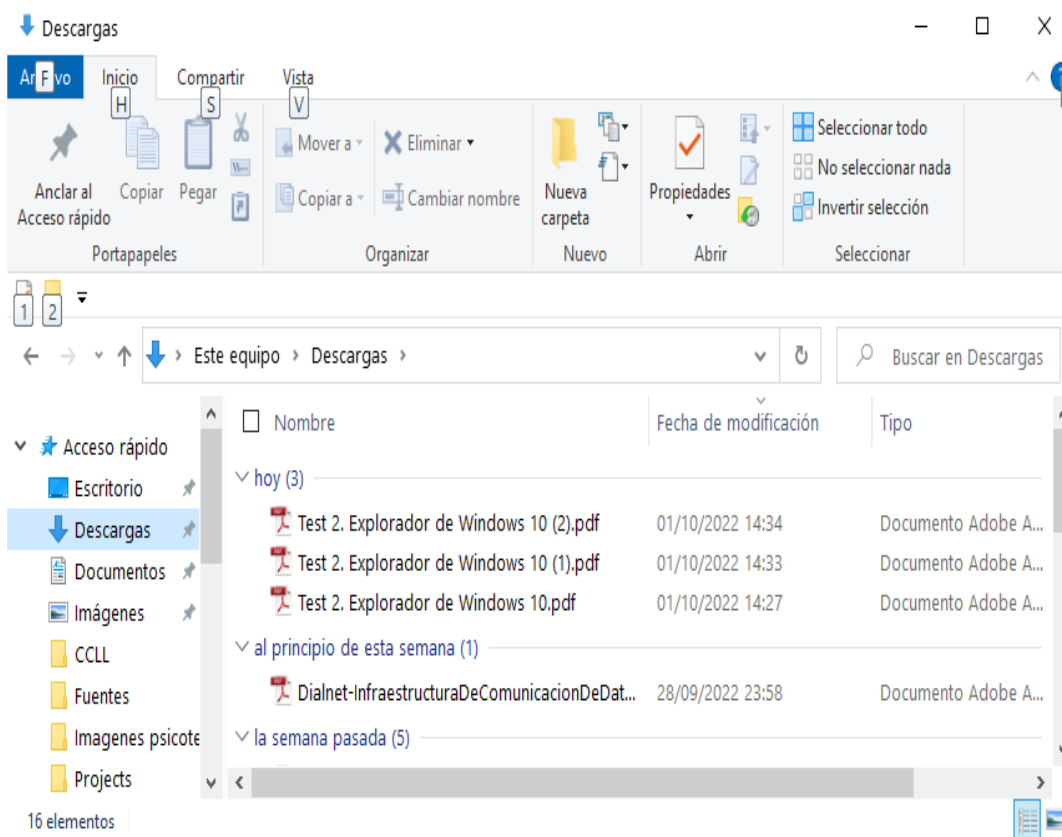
Descargas

ArFvo Inicio Compartir Vista
H S V

Anclar al Acceso rápido
Copiar
Pegar
Portapapeles

Mover a
Copiar a
Eliminar
Cambiar nombre
Organizar

Nueva carpeta
Nuevo

Propiedades
Abrir

Seleccionar todo
No seleccionar nada
Invertir selección
Seleccionar

1 2

Este equipo › Descargas ›

Buscar en Descargas

Acceso rápido
Escritorio
Descargas
Documentos
Imágenes
CCLL
Fuentes
Imagenes psicote
Projects

| Nombre | Fecha de modificación | Tipo |
|---|---|---|
| hoy (3) | | |
| Test 2. Explorador de Windows 10 (2).pdf | 01/10/2022 14:34 | Documento Adobe A... |
| Test 2. Explorador de Windows 10 (1).pdf | 01/10/2022 14:33 | Documento Adobe A... |
| Test 2. Explorador de Windows 10.pdf | 01/10/2022 14:27 | Documento Adobe A... |
| al principio de esta semana (1) | | |
| Dialnet-InfraestructuraDeComunicacionDeDat... | 28/09/2022 23:58 | Documento Adobe A... |
| la semana pasada (5) | | |

16 elementos